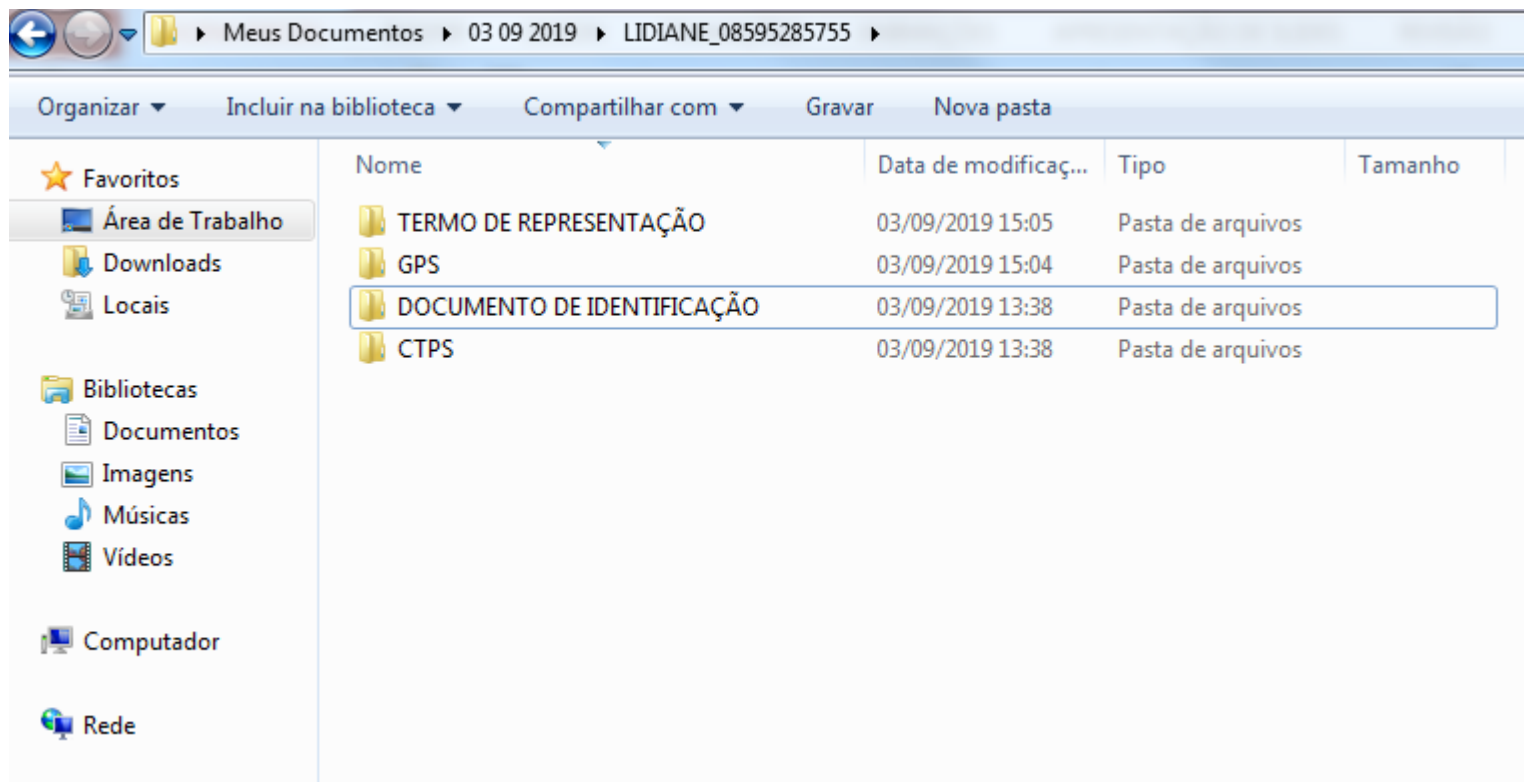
▸ Meus Documentos ▸ 03 09 2019 ▸ LIDIANE_08595285755 ▸

Organizar ▾ Incluir na biblioteca ▾ Compartilhar com ▾ Gravar Nova pasta

Favoritos
Área de Trabalho
Downloads
Locais

Bibliotecas
Documentos
Imagens
Músicas
Vídeos

Computador

Rede

| Nome | Data de modificaç... | Tipo | Tamanho |
|---|---|---|---|
| TERMO DE REPRESENTAÇÃO | 03/09/2019 15:05 | Pasta de arquivos | |
| GPS | 03/09/2019 15:04 | Pasta de arquivos | |
| DOCUMENTO DE IDENTIFICAÇÃO | 03/09/2019 13:38 | Pasta de arquivos | |
| CTPS | 03/09/2019 13:38 | Pasta de arquivos | |